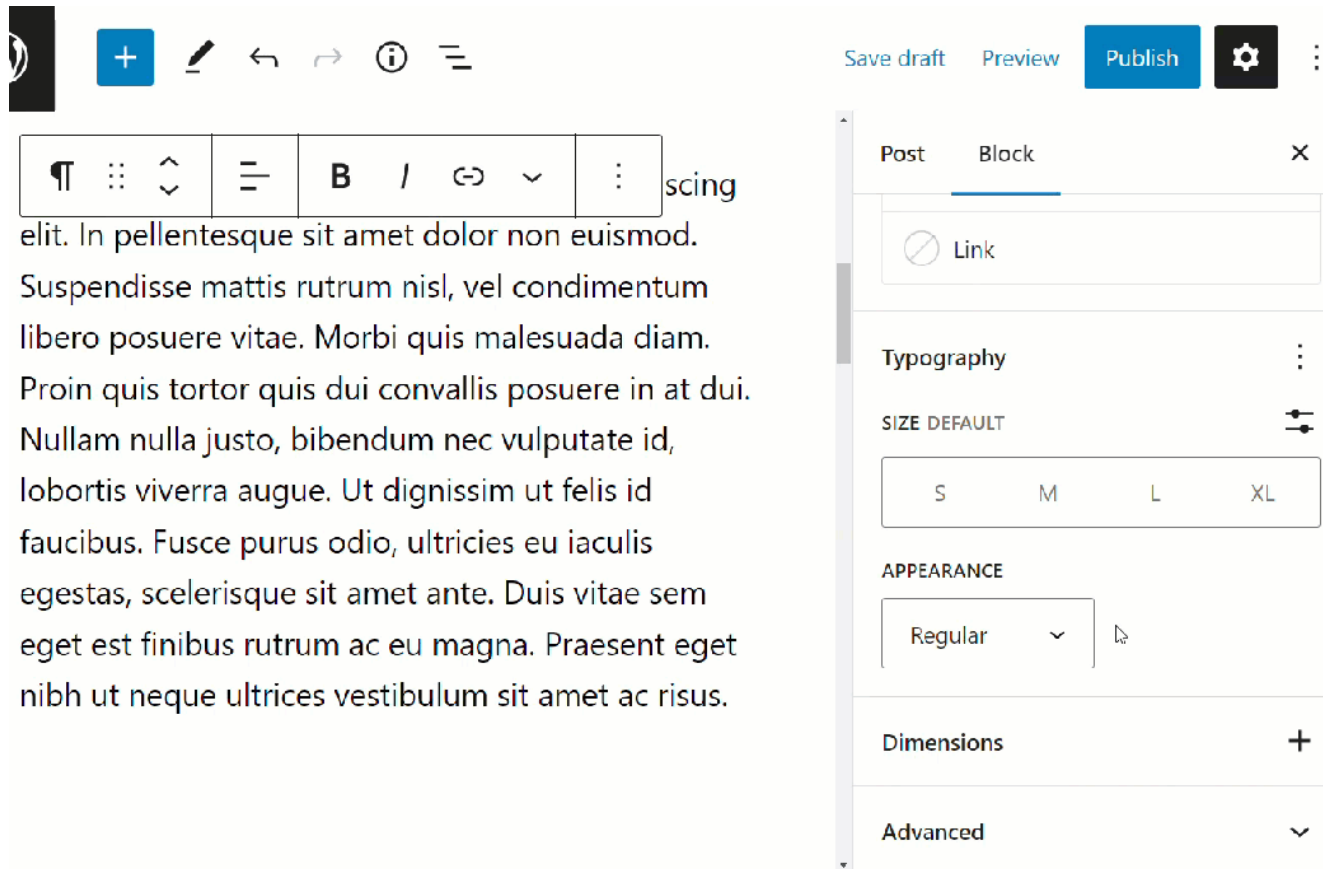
Save draft Preview Publish

Post Block

B I

scing elit. In pellentesque sit amet dolor non euismod. Suspendisse mattis rutrum nisl, vel condimentum libero posuere vitae. Morbi quis malesuada diam. Proin quis tortor quis dui convallis posuere in at dui. Nullam nulla justo, bibendum nec vulputate id, lobortis viverra augue. Ut dignissim ut felis id faucibus. Fusce purus odio, ultricies eu iaculis egestas, scelerisque sit amet ante. Duis vitae sem eget est finibus rutrum ac eu magna. Praesent eget nibh ut neque ultrices vestibulum sit amet ac risus.

Link

Typography

SIZE DEFAULT

S M L XL

APPEARANCE

Regular

Dimensions

Advanced